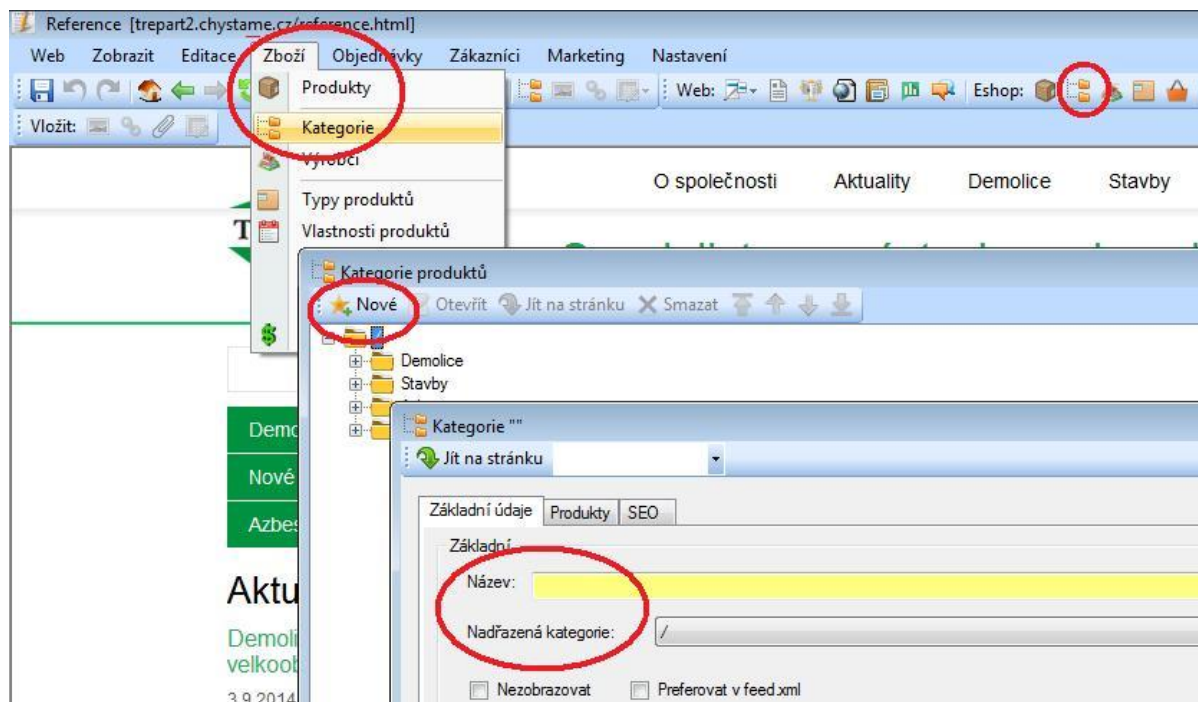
Reference [trepart2.chystame.cz/reference.html]

Web Zobrazit Editace Zboží Objednávky Zákazníci Marketing Nastavení

Web: Eshop:

Vložit:

Produkty
Kategorie
Výrobci
Typy produktů
Vlastnosti produktů

O společnosti Aktuality Demolice Stavby

Kategorie produktů

Nové Otevřít Jít na stránku Smazat

Demolice
Stavby

Demo
Nové
Azbes

Aktu

Demoli
velkoob

3.9.2014

Kategorie ""

Jít na stránku

Základní údaje Produkty SEO

Základní

Název:

Nadřazená kategorie: /

Nezobrazovat Preferovat v feed.xml